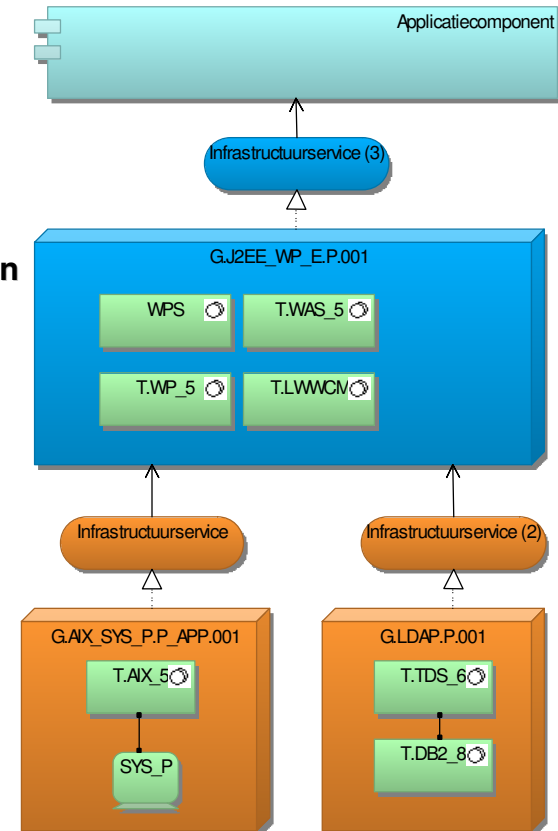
Applicatiecomponent

Infrastructuurservice (3)

n

G.J2EE_WP_E.P.001

WPS

T.WAS_5

T.WP_5

T.LWWCM

Infrastructuurservice

Infrastructuurservice (2)

G.AIX_SYS_P.P_APP.001

T.AIX_5

SYS_P

G.LDAP.P.001

T.TDS_6

T.DB2_8